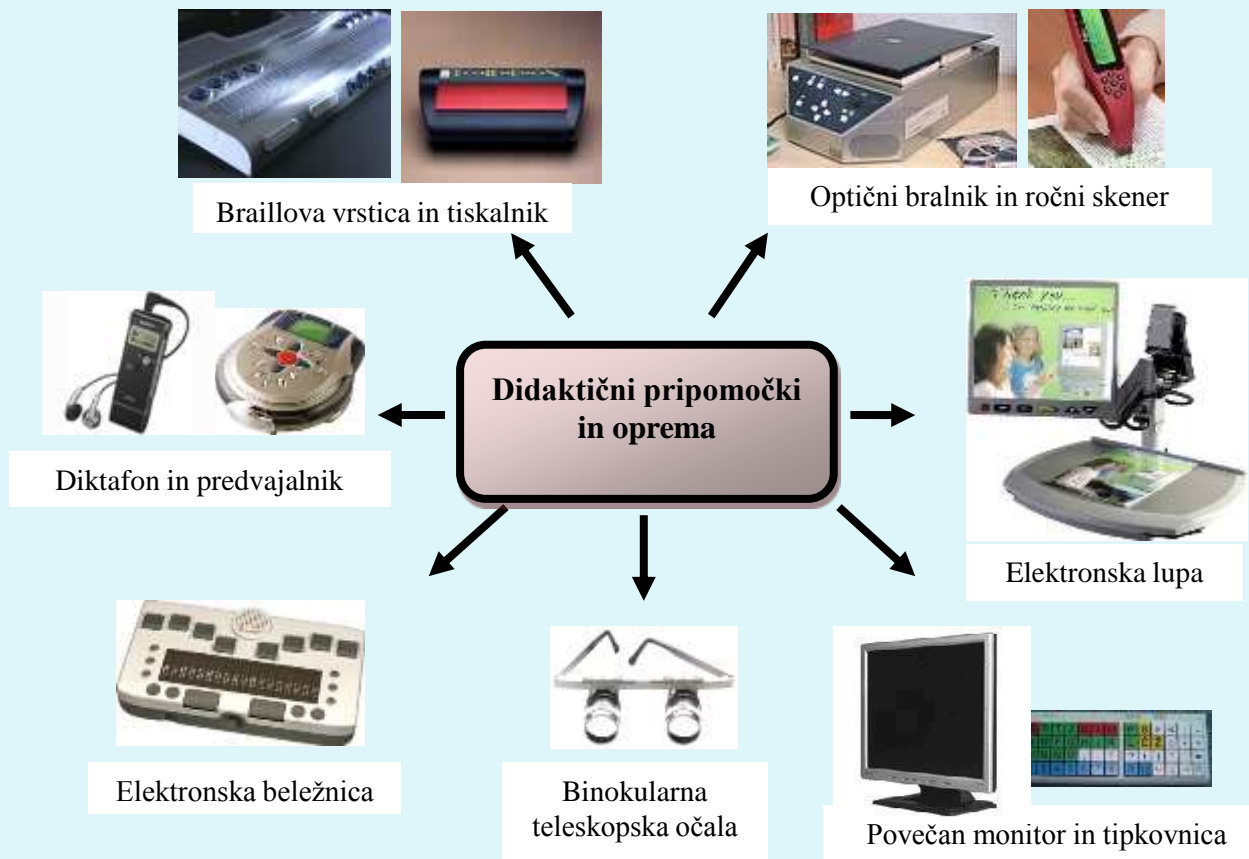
Braillova vrstica in tiskalnik

Optični bralnik in ročni skener

Didaktični pripomočki in oprema

Diktafon in predvajalnik

Elektronska lupa

Elektronska beležnica

Binokularna teleskopska očala

Povečan monitor in tipkovnica